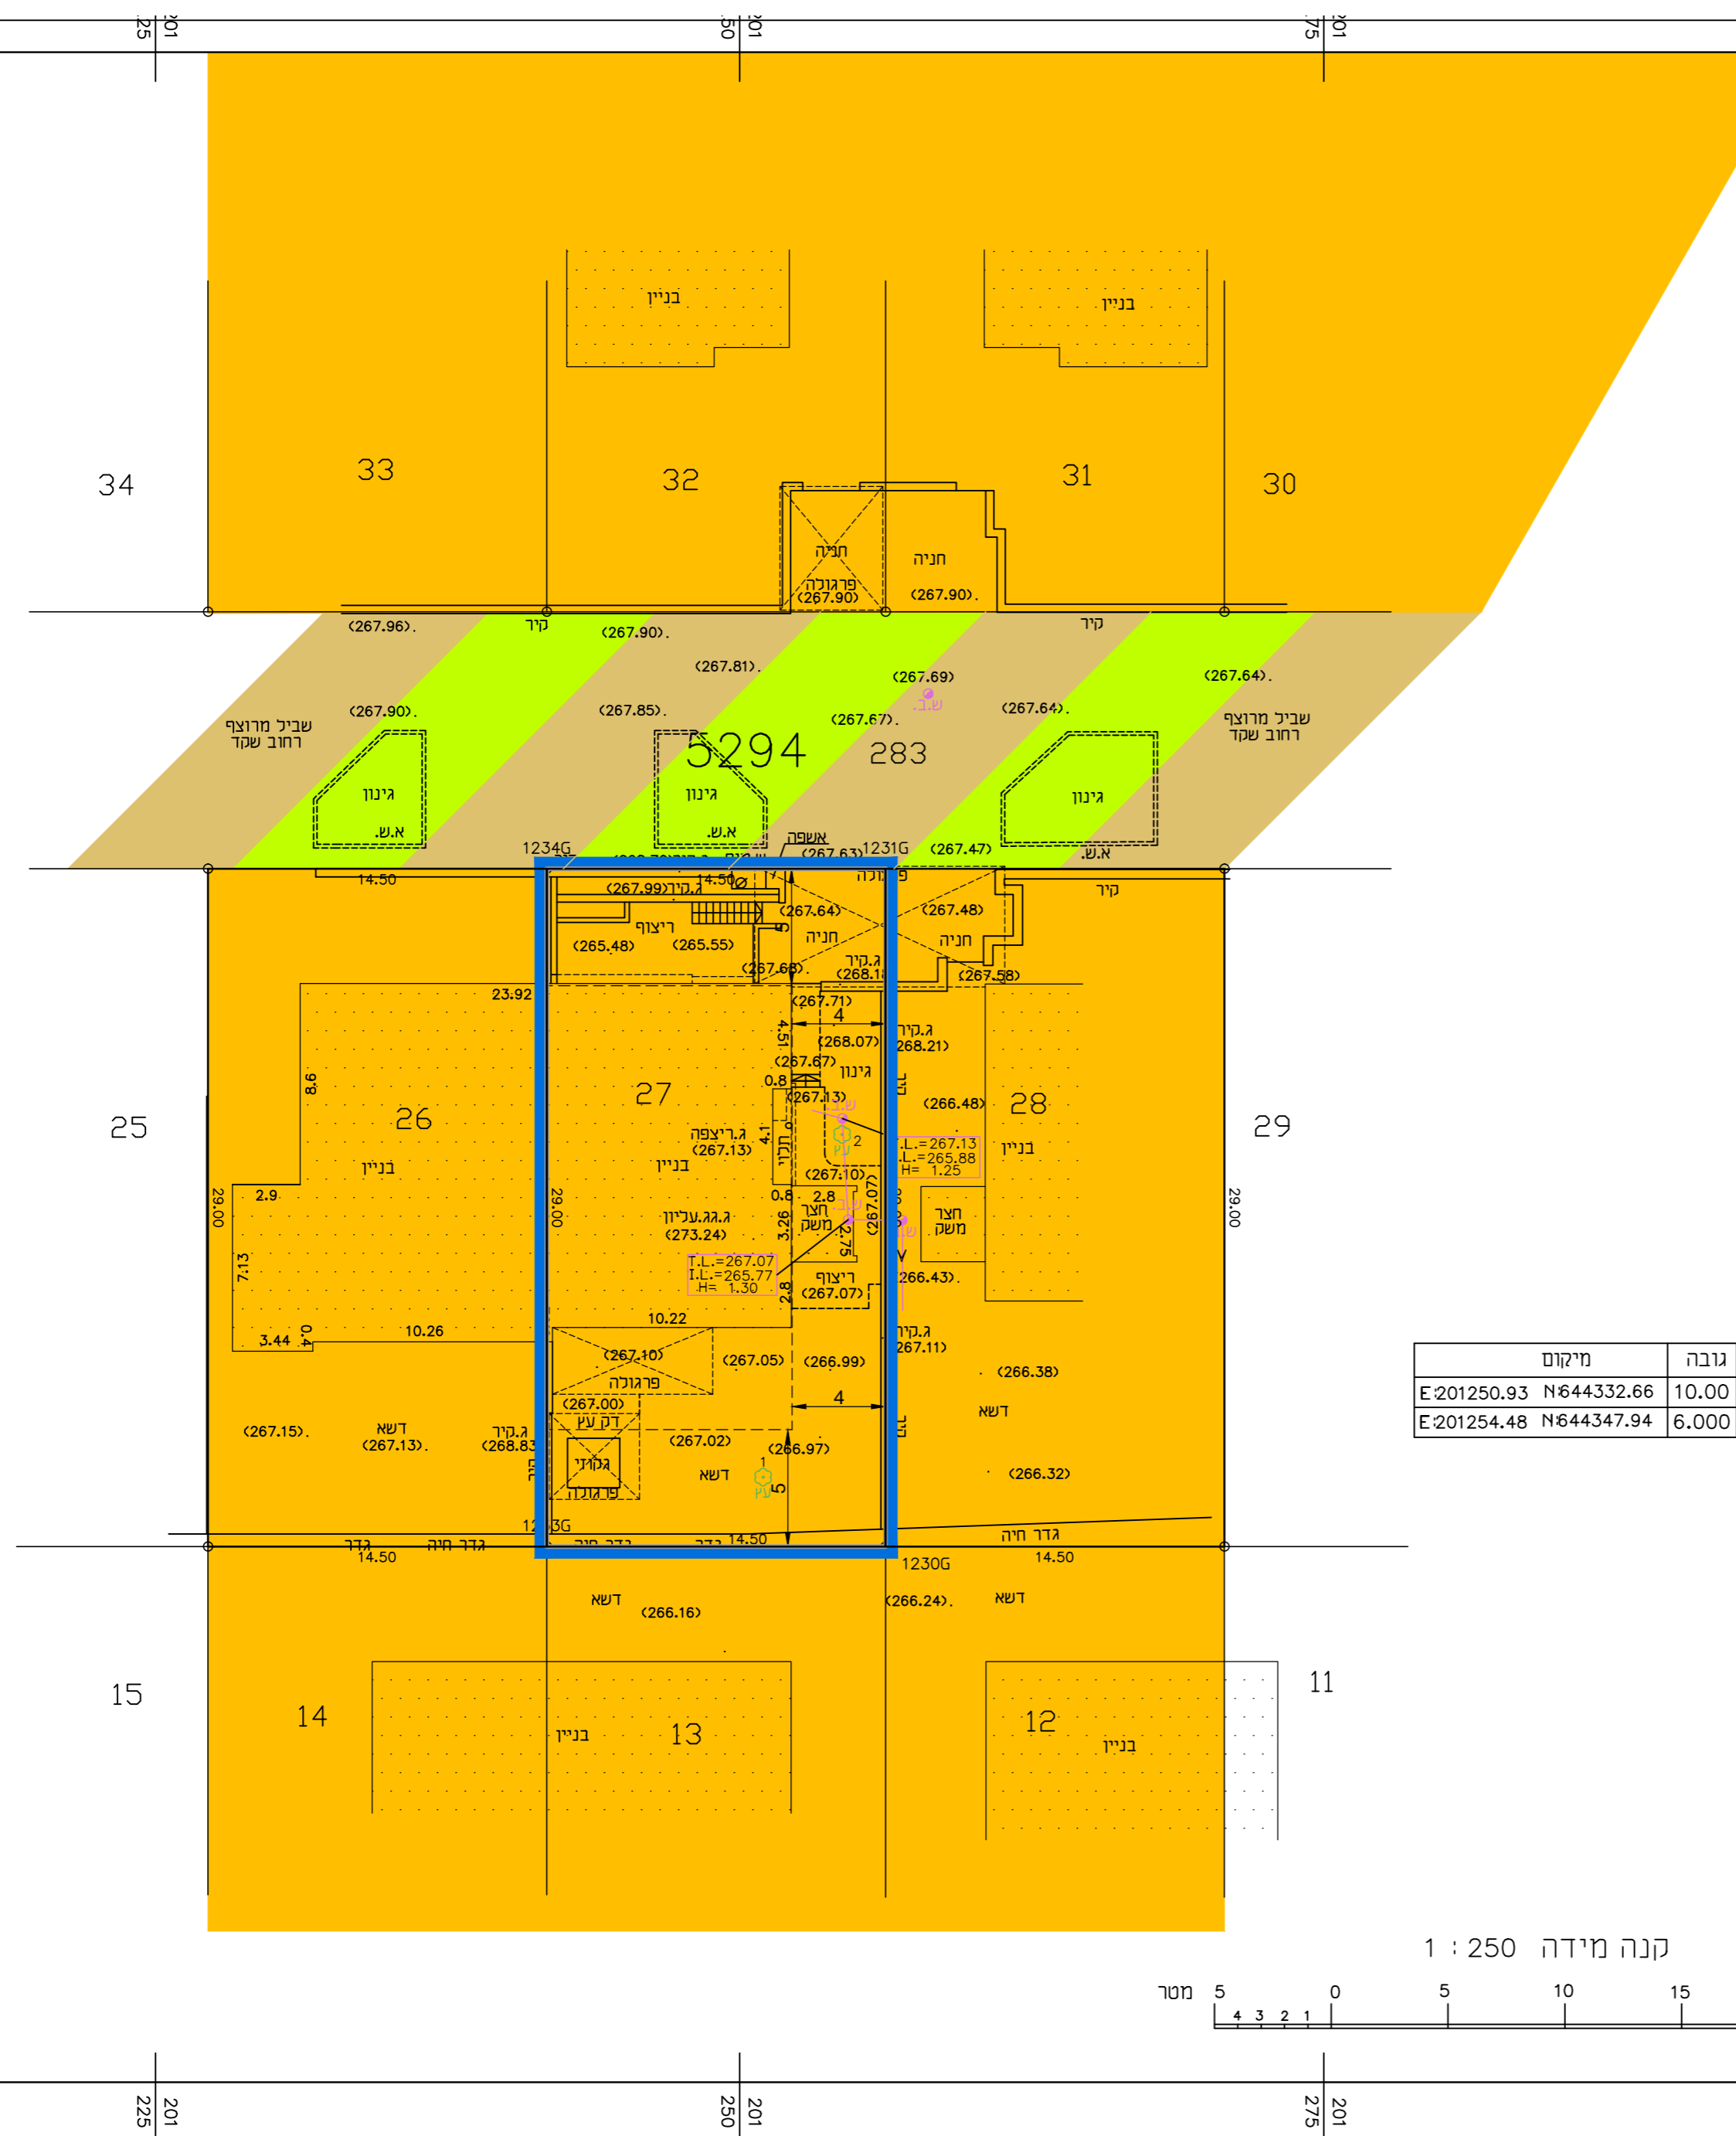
201 225
201 250
201 275

בניין
בניין

34
33
32
31
30

חניה
חניה
פרגולה
(267.90)
(267.90).

(267.96).
קיר
(267.90).
קיר
(267.81).
(267.69)
ש.ב.
(267.64).
שביל מרוצף רחוב שקד
(267.90).
(267.85).
(267.67).
(267.64).
שביל מרוצף רחוב שקד
5294
283
גינון
גינון
גינון
א.ש.
א.ש.
א.ש.
אשפה
1234G
(267.63)
1231G
(267.47)
14.50
(267.99)
ג.קיר
14.50
פרגולה
קיר
ריצוף
(265.48)
(265.55)
(267.64)
חניה
(267.48)
חניה
(267.68).
ג.קיר
(268.1
(267.58)
23.92
(267.71)
4
4.51
ג.קיר
(268.07)
268.21)
(267.67)
גינון
0.8
8.6
(267.13)
(266.48)
25
26
27
28
29
ג.ריצפה
(267.13)
4.1
2
T.L.=267.13
I.L.=265.88
H= 1.25
בניין
בניין
בניין
(267.10)
29.00
2.9
29.00
0.8
2.8
29.00
ג.גג.עליון
(273.24)
3.26
חצר משק
(267.07)
2.75
חצר משק
7.13
T.L.=267.07
I.L.=265.77
H= 1.30
ריצוף
(267.07)
266.43).
2.8
3.44
0.4
10.26
10.22
ג.קיר
267.11)
(267.10)
פרגולה
(267.05)
(266.99)
(266.38)
(267.00)
4
דשא
(267.15).
דשא
(267.13).
ג.קיר
(268.83
דק עץ
(267.02)
(266.97)
גקוזי
דשא
(266.32)
פרגולה
1
5
12 3G
גדר חיה
גדר חיה
גדר
גדר
14.50
14.50
14.50
14.50
1230G
גדר חיה
דשא
(266.16)
(266.24).
דשא
15
14
13
12
11
בניין
בניין

| מיקום | גובה |
|---|---|
| E:201250.93 N:644332.66 | 10.00 |
| E:201254.48 N:644347.94 | 6.000 |

קנה מידה 1 : 250
מטר 5 4 3 2 1 0 5 10 15